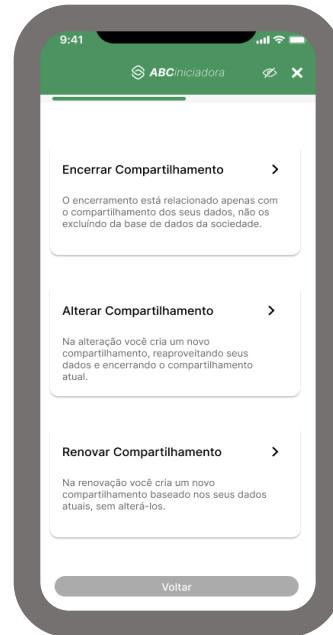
9:41

ABCiniciadora

Encerrar Compartilhamento

O encerramento está relacionado apenas com o compartilhamento dos seus dados, não os excluindo da base de dados da sociedade.

Alterar Compartilhamento

Na alteração você cria um novo compartilhamento, reaproveitando seus dados e encerrando o compartilhamento atual.

Renovar Compartilhamento

Na renovação você cria um novo compartilhamento baseado nos seus dados atuais, sem alterá-los.

Voltar